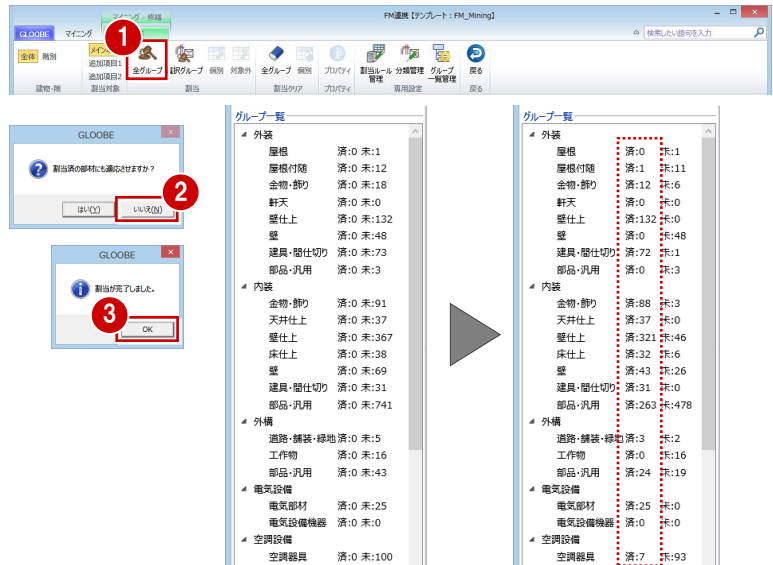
マイニング・修繕
FM連携【テンプレート：FM_Mining】
GLOOBE マイニング
検索したい語句を入力
全体 無別
メイン
追加項目1
追加項目2
建物・階 割当対象
1
全グループ 選択グループ 個別 対象外
割当
全グループ 個別
割当クリア
プロパティ
プロパティ
割当ルール管理 分類管理 グループ一覧管理
専用設定
戻る
戻る

GLOOBE
割当済の部材にも適応させますか？
はい(Y) いいえ(N)
2

GLOOBE
割当が完了しました。
3
OK

グループ一覧
外装
屋根 済:0 未:1
屋根付随 済:0 未:12
金物・飾り 済:0 未:18
軒天 済:0 未:0
壁仕上 済:0 未:132
壁 済:0 未:48
建具・間仕切り 済:0 未:73
部品・汎用 済:0 未:3
内装
金物・飾り 済:0 未:91
天井仕上 済:0 未:37
壁仕上 済:0 未:367
床仕上 済:0 未:38
壁 済:0 未:69
建具・間仕切り 済:0 未:31
部品・汎用 済:0 未:741
外構
道路・舗装・緑地 済:0 未:5
工作物 済:0 未:16
部品・汎用 済:0 未:43
電気設備
電気部材 済:0 未:25
電気設備機器 済:0 未:0
空調設備
空調器具 済:0 未:100

グループ一覧
外装
屋根 済:0 未:1
屋根付随 済:1 未:11
金物・飾り 済:12 未:6
軒天 済:0 未:0
壁仕上 済:132 未:0
壁 済:0 未:48
建具・間仕切り 済:72 未:1
部品・汎用 済:0 未:3
内装
金物・飾り 済:88 未:3
天井仕上 済:37 未:0
壁仕上 済:321 未:46
床仕上 済:32 未:6
壁 済:43 未:26
建具・間仕切り 済:31 未:0
部品・汎用 済:263 未:478
外構
道路・舗装・緑地 済:3 未:2
工作物 済:0 未:16
部品・汎用 済:24 未:19
電気設備
電気部材 済:25 未:0
電気設備機器 済:0 未:0
空調設備
空調器具 済:7 未:93